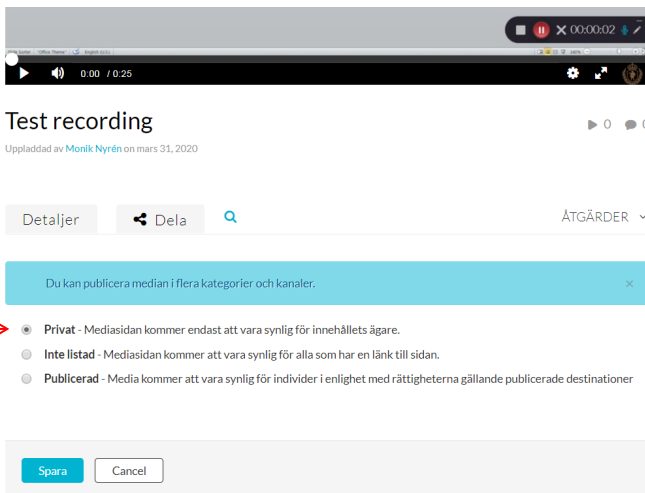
00:00:02

0:00 / 0:25

Test recording

0

Uppladdad av Monik Nyrén on mars 31, 2020

Detaljer

Dela

ÅTGÄRDER

Du kan publicera median i flera kategorier och kanaler.

×

Privat - Mediasidan kommer endast att vara synlig för innehållets ägare.

Inte listad - Mediasidan kommer att vara synlig för alla som har en länk till sidan.

Publicerad - Media kommer att vara synlig för individer i enlighet med rättigheterna gällande publicerade destinationer

Spara

Cancel